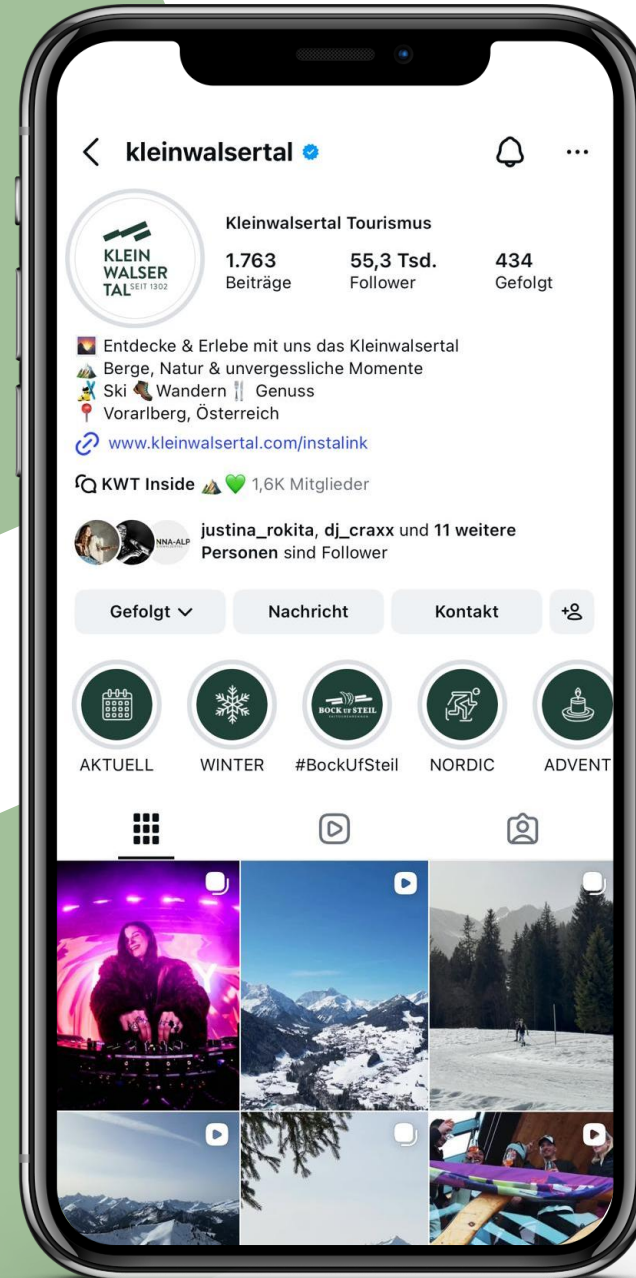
kleinwalsertal

KLEIN WALSER TAL SEIT 1302

Kleinwalsertal Tourismus

1.763 Beiträge

55,3 Tsd. Follower

434 Gefolgt

🌄 Entdecke & Erlebe mit uns das Kleinwalsertal
⛰️ Berge, Natur & unvergessliche Momente
⛷️ Ski 🥾 Wandern 🍴 Genuss
📍 Vorarlberg, Österreich
www.kleinwalsertal.com/instalink

KWT Inside ⛰️💚 1,6K Mitglieder

NNA-ALP

justina_rokita, dj_craxx und 11 weitere Personen sind Follower

Gefolgt

Nachricht

Kontakt

BOCK UF STEIL

AKTUELL

WINTER

#BockUfSteil

NORDIC

ADVENT